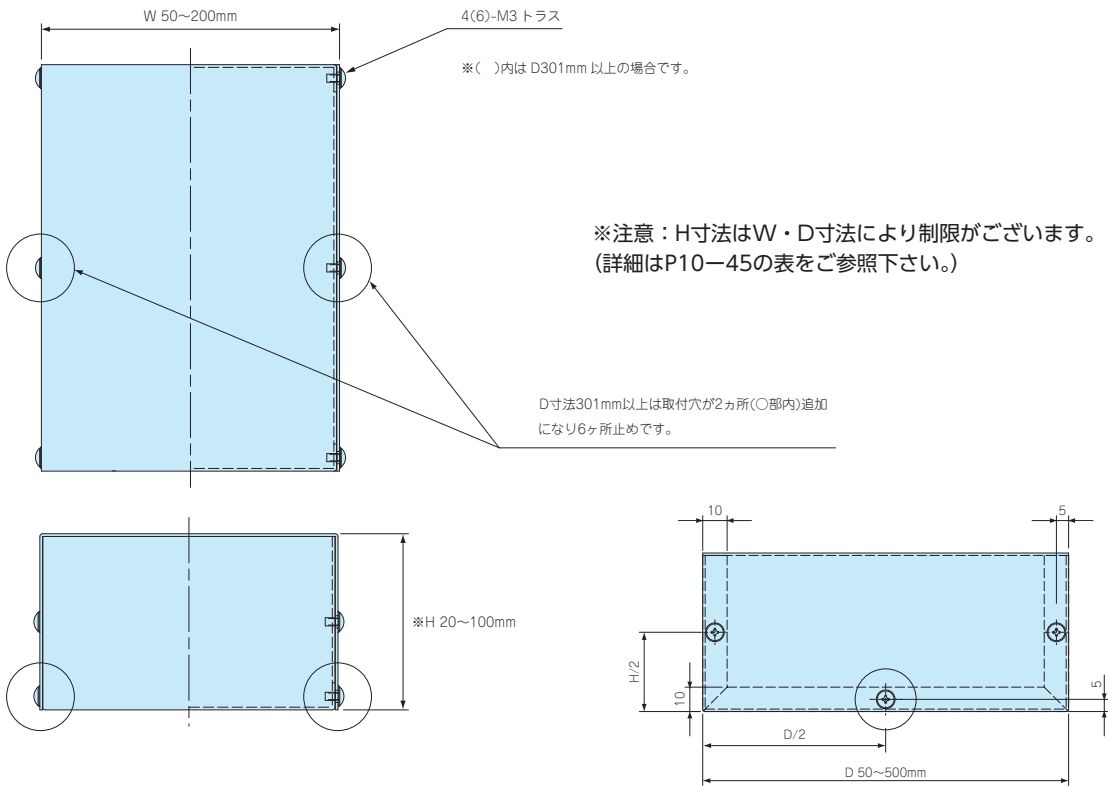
W 50～200mm

4(6)-M3 トラス

※(　)内は D301mm 以上の場合です。

※注意：H寸法はW・D寸法により制限がございます。
(詳細はP10ー45の表をご参照下さい。)

D寸法301mm以上は取付穴が2ヵ所(○部内)追加になり6ヶ所止めです。

※H 20～100mm

10

5

H/2

10

5

D/2

D 50～500mm